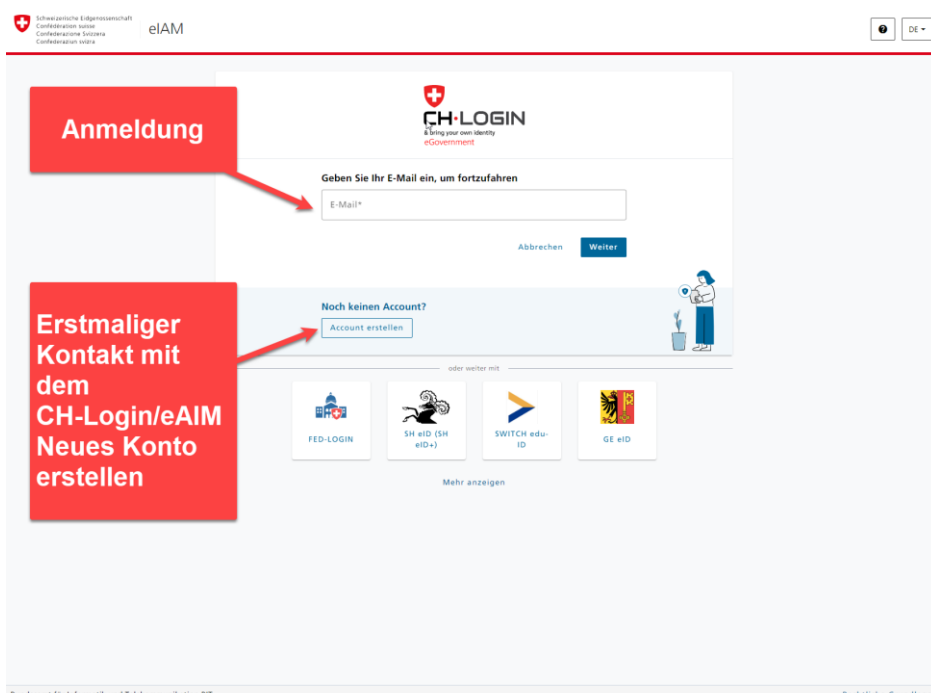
Schweizerische Eidgenossenschaft
Confédération suisse
Confederazione Svizzera
Confederaziun svizra

eIAM

?
DE

CH·LOGIN
& bring your own identity
eGovernment

Anmeldung

Geben Sie Ihr E-Mail ein, um fortzufahren

E-Mail*

Abbrechen
Weiter

Noch keinen Account?
Account erstellen

Erstmaliger Kontakt mit dem CH-Login/eAIM Neues Konto erstellen

oder weiter mit

FED-LOGIN

SH eID (SH eID+)

SWITCH edu-ID

GE eID

Mehr anzeigen

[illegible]